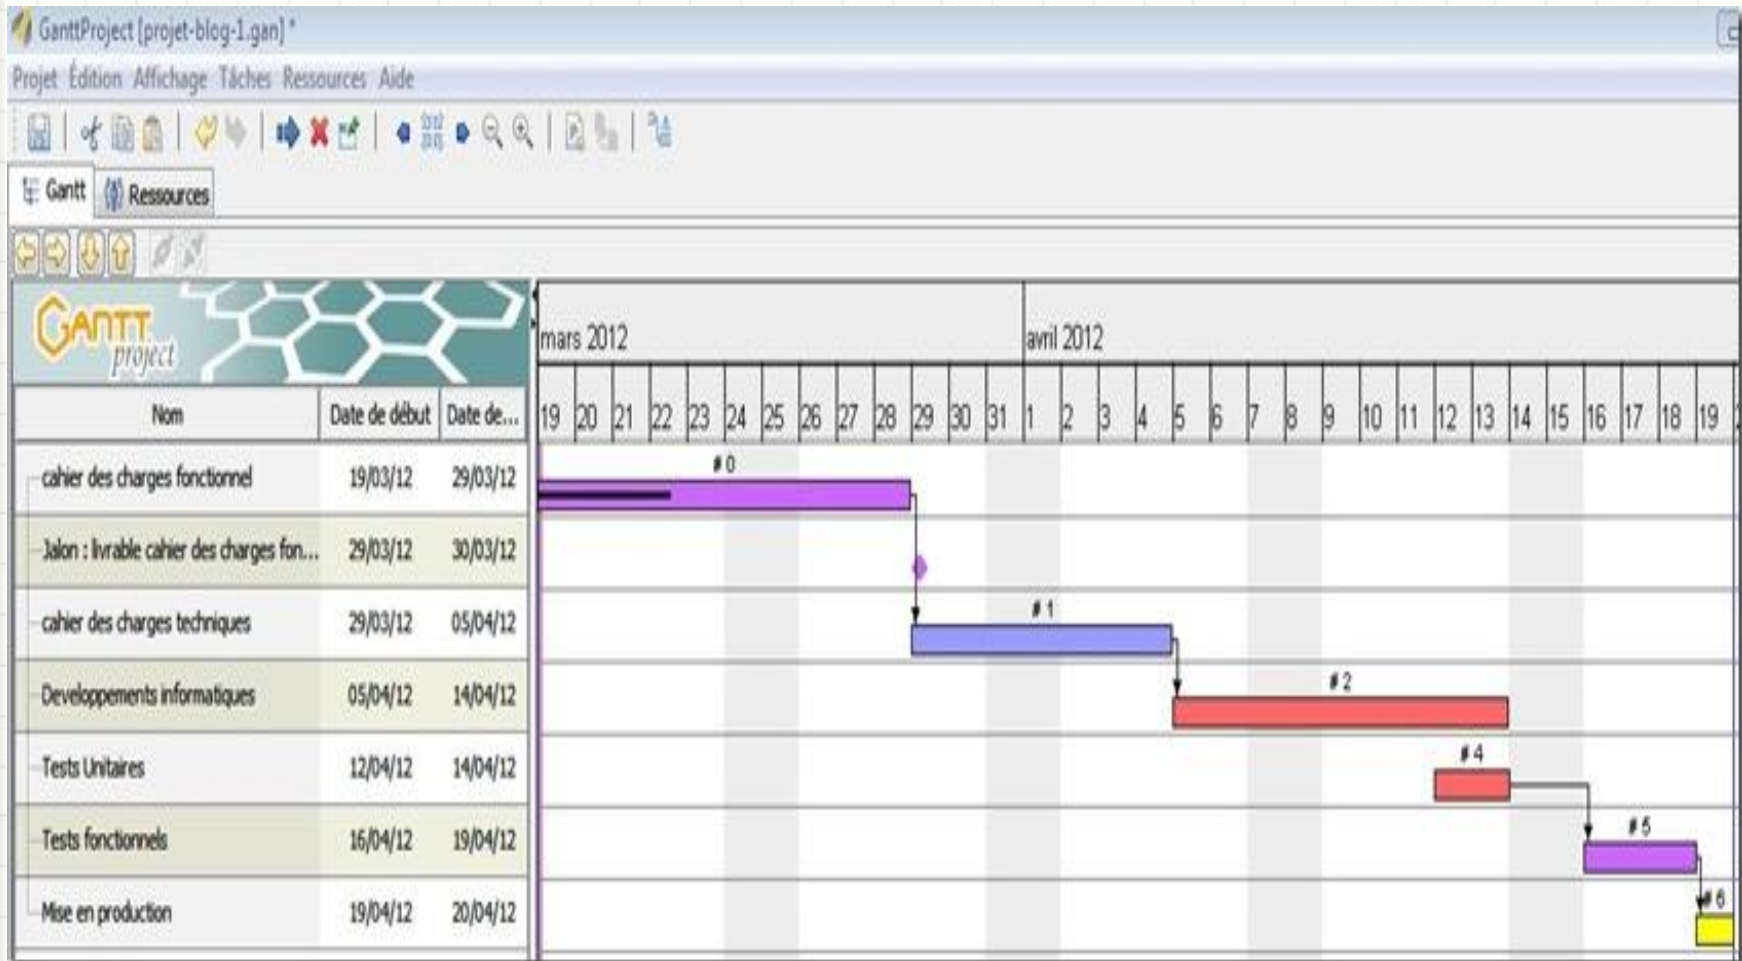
GanttProject [projet-blog-1.gan] *

Projet Édition Affichage Tâches Ressources Aide

Gantt Ressources

GANTT project

mars 2012 avril 2012

19 20 21 22 23 24 25 26 27 28 29 30 31 1 2 3 4 5 6 7 8 9 10 11 12 13 14 15 16 17 18 19

| Nom | Date de début | Date de... |
|---|---|---|
| cahier des charges fonctionnel | 19/03/12 | 29/03/12 |
| Jalon : livrable cahier des charges fon... | 29/03/12 | 30/03/12 |
| cahier des charges techniques | 29/03/12 | 05/04/12 |
| Developpements informatiques | 05/04/12 | 14/04/12 |
| Tests Unitaires | 12/04/12 | 14/04/12 |
| Tests fonctionnels | 16/04/12 | 19/04/12 |
| Mise en production | 19/04/12 | 20/04/12 |

# 0
# 1
# 2
# 4
# 5
# 6